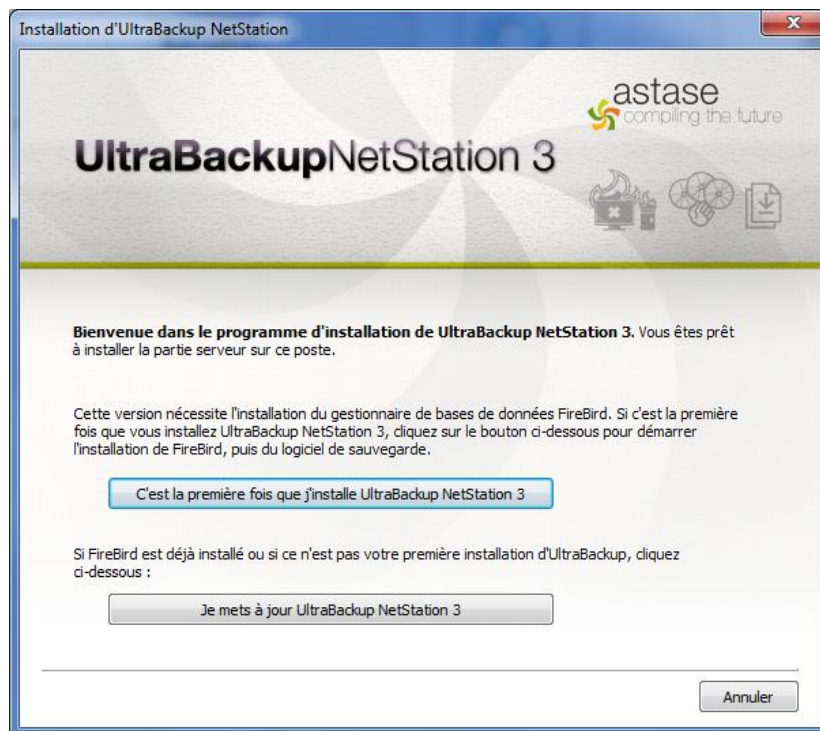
Installation d'UltraBackup NetStation

astase
compiling the future

UltraBackupNetStation 3

Bienvenue dans le programme d'installation de UltraBackup NetStation 3. Vous êtes prêt à installer la partie serveur sur ce poste.

Cette version nécessite l'installation du gestionnaire de bases de données FireBird. Si c'est la première fois que vous installez UltraBackup NetStation 3, cliquez sur le bouton ci-dessous pour démarrer l'installation de FireBird, puis du logiciel de sauvegarde.

C'est la première fois que j'installe UltraBackup NetStation 3

Si FireBird est déjà installé ou si ce n'est pas votre première installation d'UltraBackup, cliquez ci-dessous :

Je mets à jour UltraBackup NetStation 3

Annuler